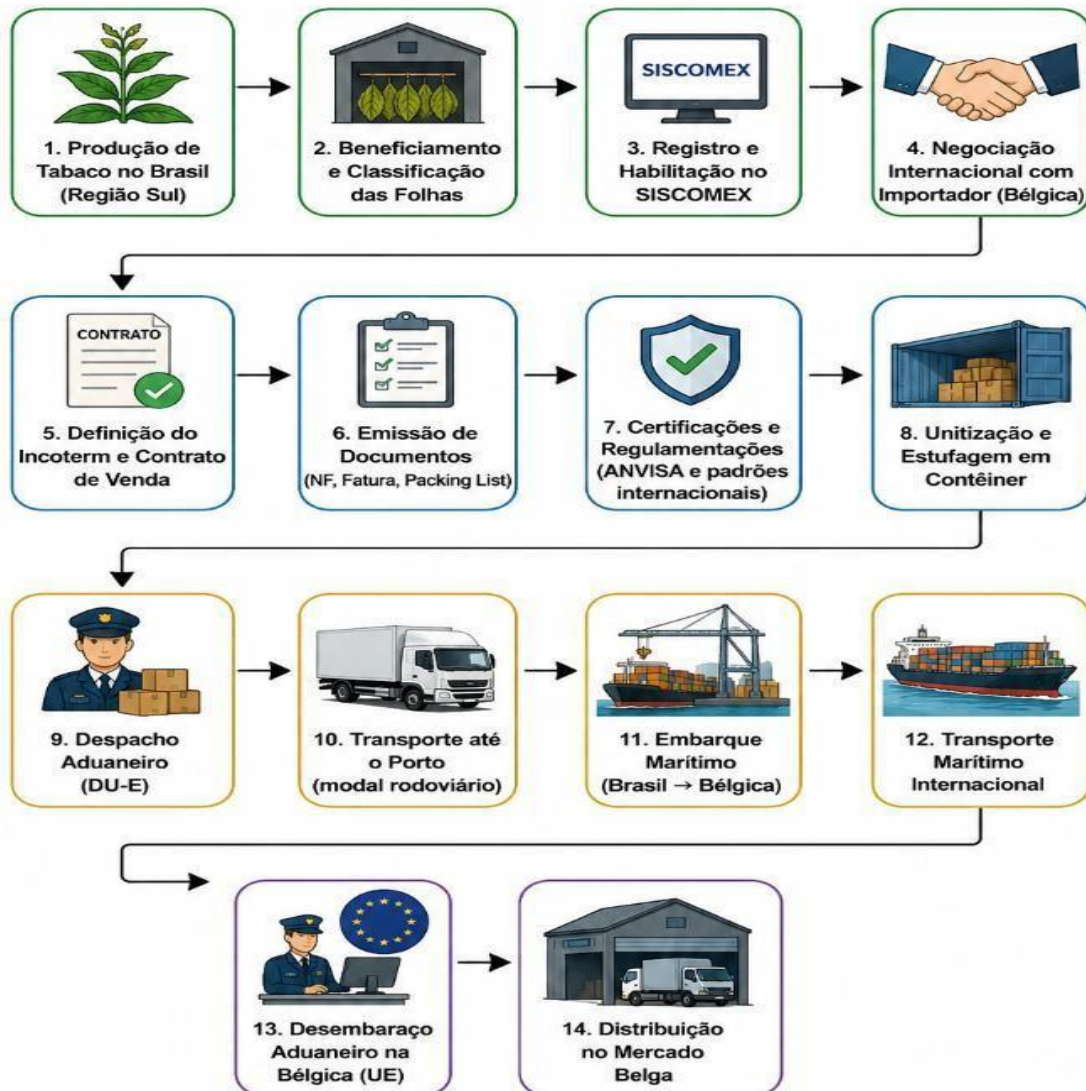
1. Produção de Tabaco no Brasil (Região Sul)

2. Beneficiamento e Classificação das Folhas

SISCOMEX

3. Registro e Habilitação no SISCOMEX

4. Negociação Internacional com Importador (Bélgica)

CONTRATO

5. Definição do Incoterm e Contrato de Venda

6. Emissão de Documentos (NF, Fatura, Packing List)

7. Certificações e Regulamentações (ANVISA e padrões internacionais)

8. Unitização e Estufagem em Contêiner

9. Despacho Aduaneiro (DU-E)

10. Transporte até o Porto (modal rodoviário)

11. Embarque Marítimo (Brasil → Bélgica)

12. Transporte Marítimo Internacional

13. Desembaraço Aduaneiro na Bélgica (UE)

14. Distribuição no Mercado Belga